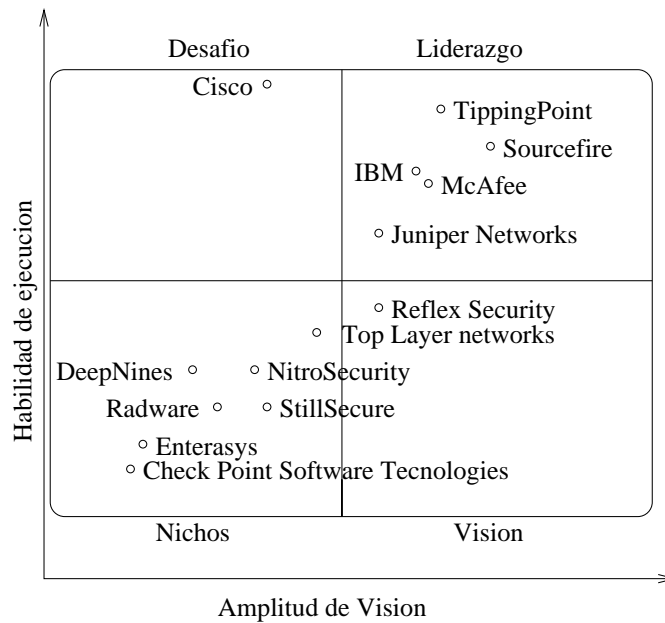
Desafio
Liderazgo

Cisco
TippingPoint
Sourcefire
IBM
McAfee
Juniper Networks
Reflex Security
Top Layer networks
DeepNines
NitroSecurity
Radware
StillSecure
Enterasys
Check Point Software Tecnologies

Nichos
Vision

Habilidad de ejecucion
Amplitud de Vision